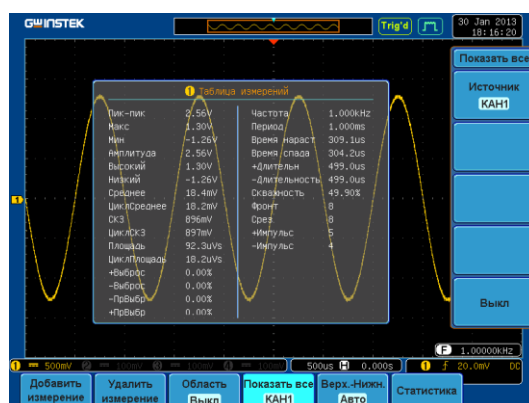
GW INSTEK

Trig'd

30 Jan 2013
18:16:20

Показать все

Источник
КАН1

Выкл

1 Таблица измерений

| | | | |
|---|---|---|---|
| Пик-пик | 2.56V | Частота | 1.000kHz |
| Макс | 1.30V | Период | 1.000ms |
| Мин | -1.26V | Время нараст | 309.1us |
| Амплитуда | 2.56V | Время спада | 304.2us |
| Высокий | 1.30V | +Длительн | 499.0us |
| Низкий | -1.26V | -Длительность | 499.0us |
| Среднее | 18.4mV | Скважность | 49.90% |
| ЦиклСреднее | 18.2mV | Фронт | 8 |
| СКЗ | 896mV | Срез | 8 |
| ЦиклСКЗ | 897mV | +Импульс | 5 |
| Площадь | 92.3uVs | -Импульс | 4 |
| ЦиклПлощадь | 18.2uVs | | |
| +Выброс | 0.00% | | |
| -Выброс | 0.00% | | |
| -ПрВыбр | 0.00% | | |
| +ПрВыбр | 0.00% | | |

1

1 500mV

500us 0.000s

F 1.00000kHz

1 f 20.0mV DC

Добавить измерение

Удалить измерение

Область Выкл

Показать все КАН1

Верх.-Нижн. Авто

Статистика